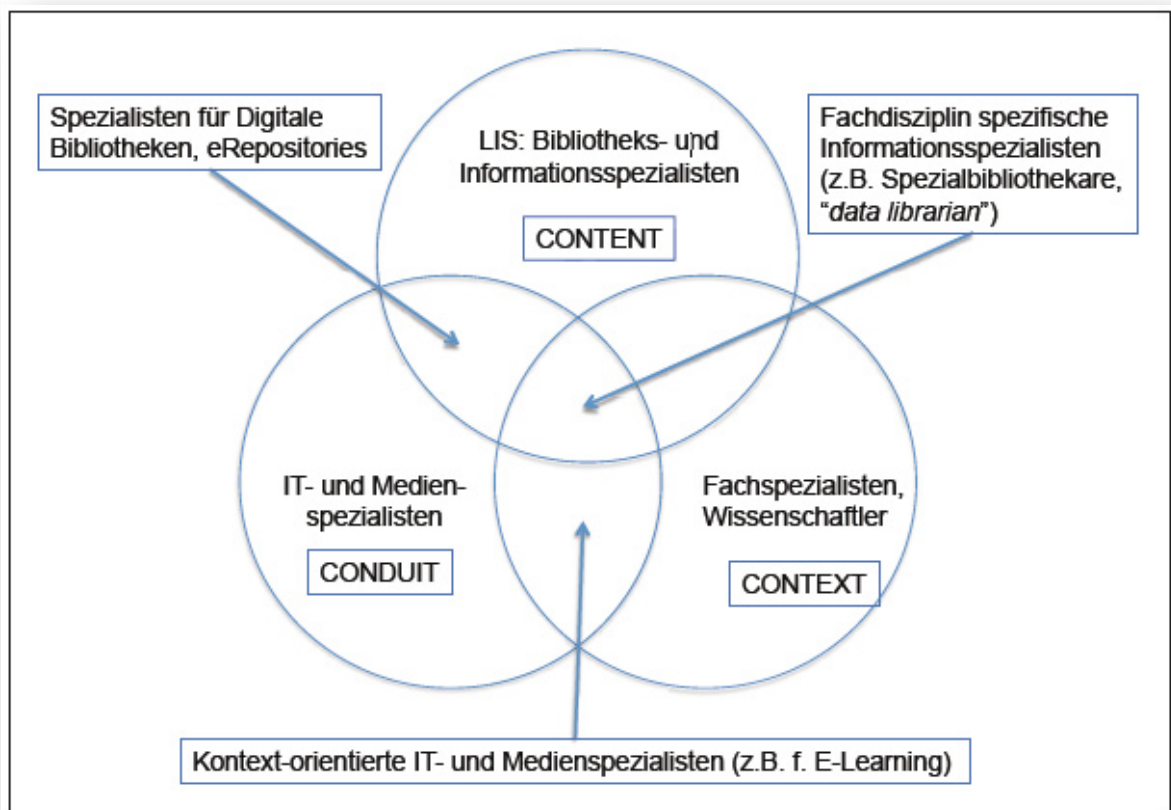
Spezialisten für Digitale Bibliotheken, eRepositories

LIS: Bibliotheks- und Informationsspezialisten

CONTENT

Fachdisziplin spezifische Informationsspezialisten (z.B. Spezialbibliothekare, “data librarian”)

IT- und Medienspezialisten

CONDUIT

Fachspezialisten, Wissenschaftler

CONTEXT

Kontext-orientierte IT- und Medienspezialisten (z.B. f. E-Learning)